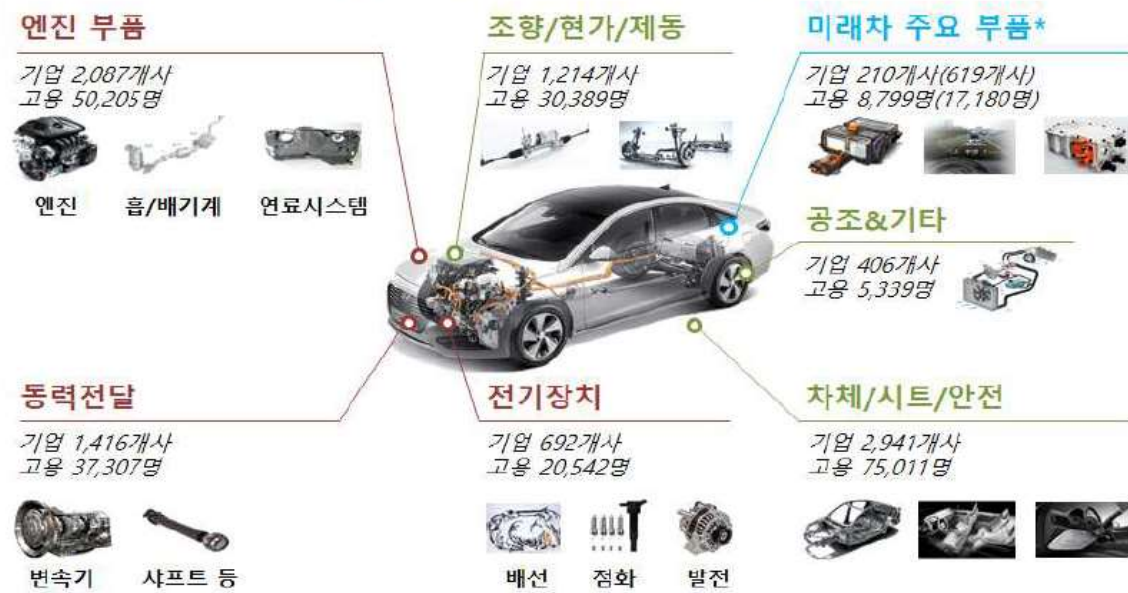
엔진 부품

기업 2,087개사
고용 50,205명

엔진 흡/배기계 연료시스템

조향/현가/제동

기업 1,214개사
고용 30,389명

미래차 주요 부품*

기업 210개사(619개사)
고용 8,799명(17,180명)

공조&기타

기업 406개사
고용 5,339명

동력전달

기업 1,416개사
고용 37,307명

번속기 샤프트 등

전기장치

기업 692개사
고용 20,542명

배선 점화 발전

차체/시트/안전

기업 2,941개사
고용 75,011명